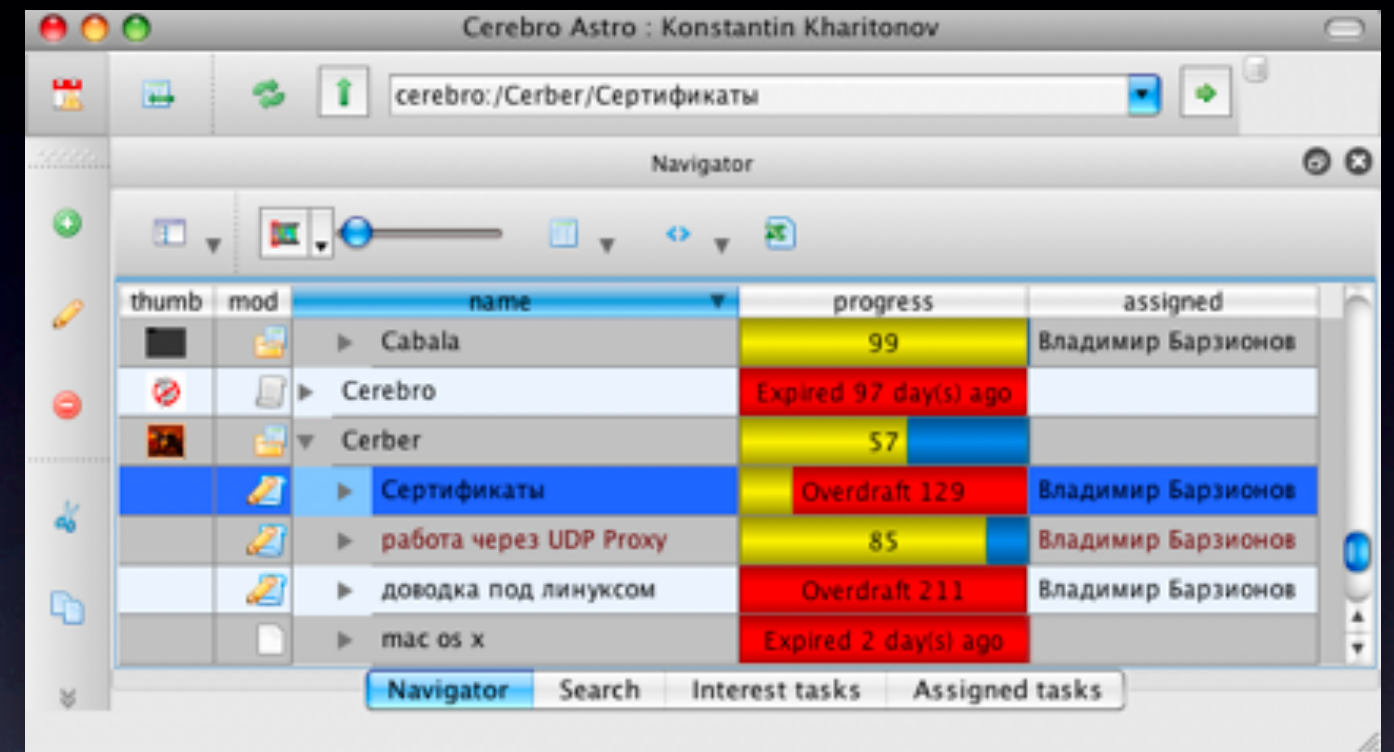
Cerebro Astro : Konstantin Kharitonov

cerebro:/Cerber/Сертификаты

Navigator

| thumb | mod | name | progress | assigned |
|---|---|---|---|---|
| | | Cabala | 99 | Владимир Барзионов |
| | | Cerebro | Expired 97 day(s) ago | |
| | | Cerber | 57 | |
| | | Сертификаты | Overdraft 129 | Владимир Барзионов |
| | | работа через UDP Proxy | 85 | Владимир Барзионов |
| | | доводка под линуксом | Overdraft 211 | Владимир Барзионов |
| | | mac os x | Expired 2 day(s) ago | |

Navigator | Search | Interest tasks | Assigned tasks